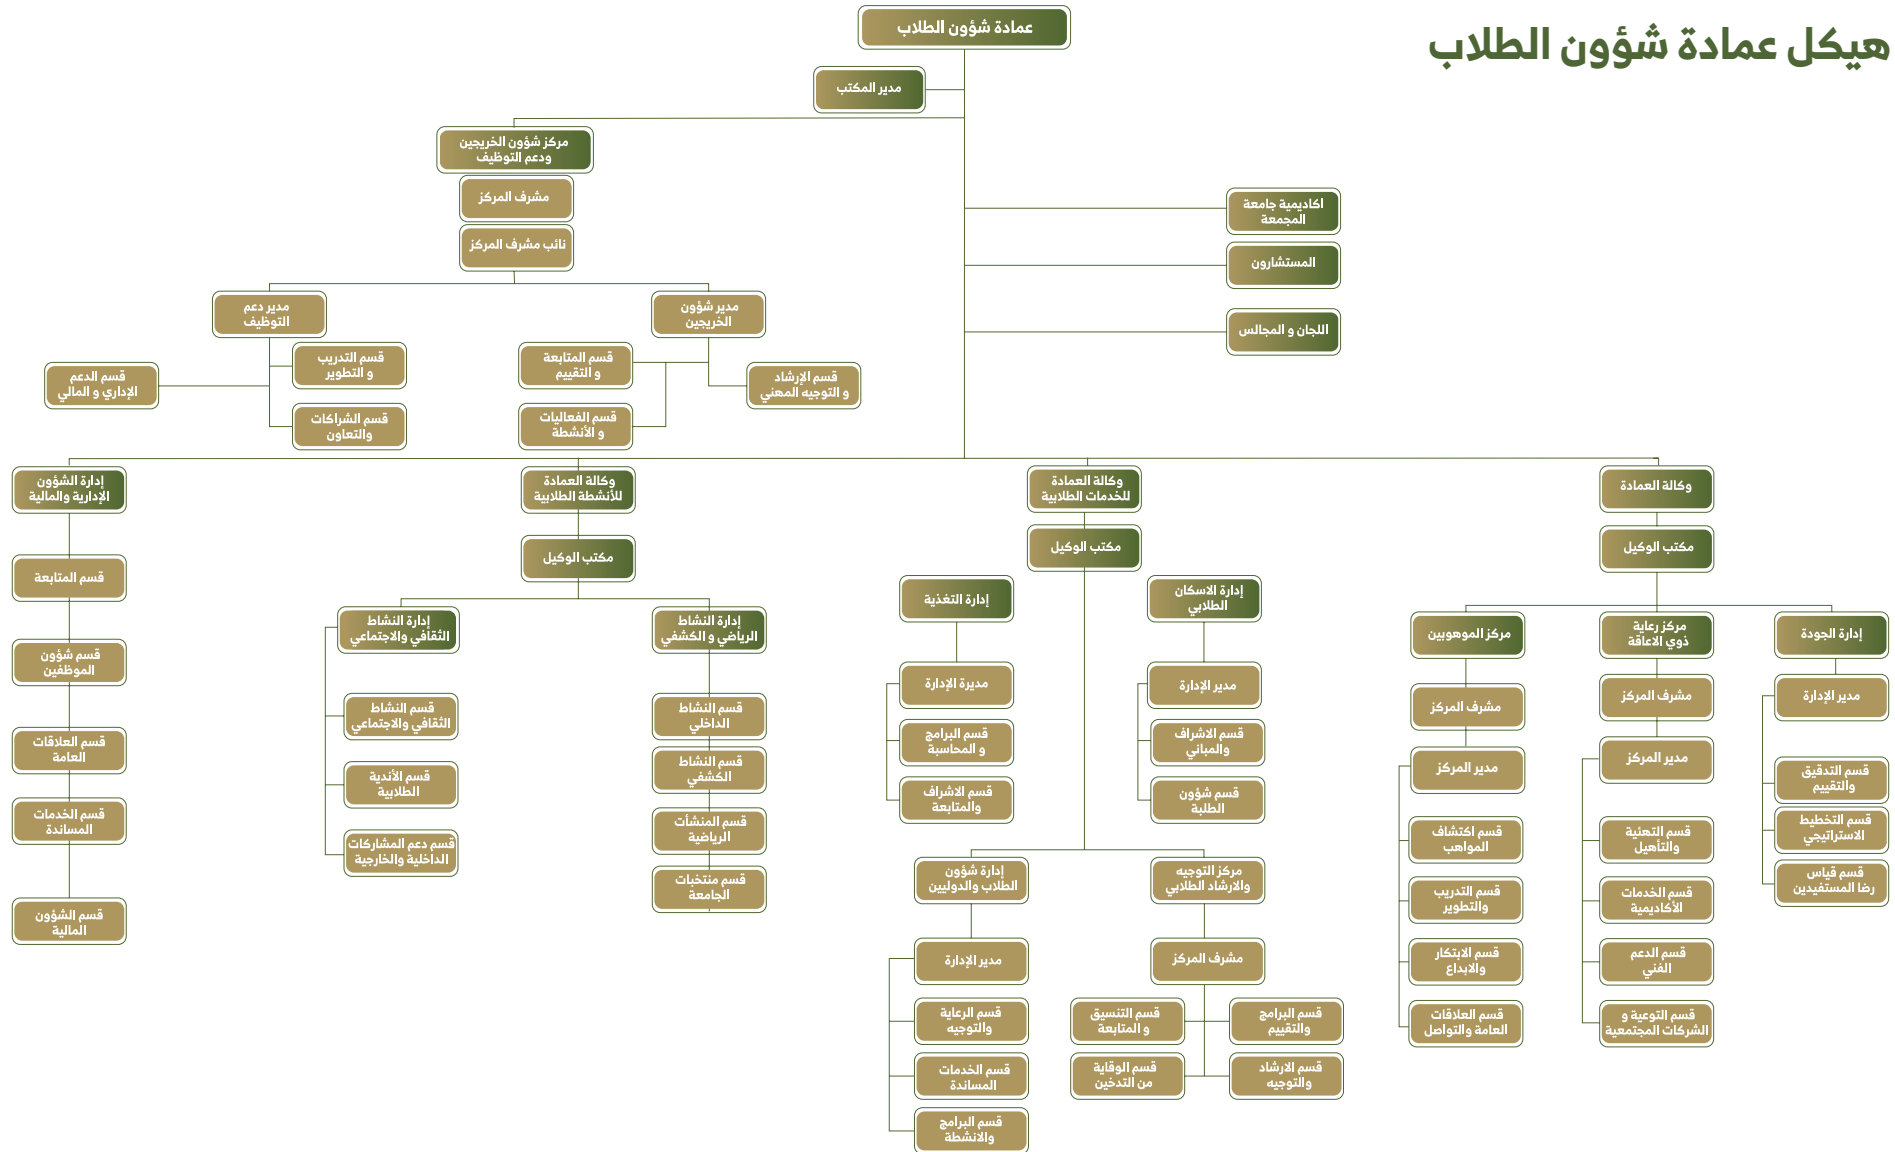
هيكل عمادة شؤون الطلاب

عمادة شؤون الطلاب

مدير المكتب

مركز شؤون الخريجين ودعم التوظيف

مشرف المركز

نائب مشرف المركز

مدير دعم التوظيف

قسم التدريب و التطوير

قسم الشراكات والتعاون

قسم الدعم الإداري و المالي

مدير شؤون الخريجين

قسم المتابعة و التقييم

قسم الفعاليات و الأنشطة

قسم الإرشاد و التوجيه المهني

اكاديمية جامعة المجمعة

المستشارون

اللجان و المجالس

إدارة الشؤون الإدارية والمالية

قسم المتابعة

قسم شؤون الموظفين

قسم العلاقات العامة

قسم الخدمات المساندة

قسم الشؤون المالية

وكالة العمادة للأنشطة الطلابية

مكتب الوكيل

إدارة النشاط الثقافي والاجتماعي

قسم النشاط الثقافي والاجتماعي

قسم الأندية الطلابية

قسم دعم المشاركات الداخلية والخارجية

إدارة النشاط الرياضي و الكشفي

قسم النشاط الداخلي

قسم النشاط الكشفي

قسم المنشآت الرياضية

قسم منتخبات الجامعة

وكالة العمادة للخدمات الطلابية

مكتب الوكيل

إدارة التغذية

مديرة الإدارة

قسم البرامج و المحاسبة

قسم الاشراف والمتابعة

إدارة الاسكان الطلابي

مدير الإدارة

قسم الاشراف والمباني

قسم شؤون الطلبة

إدارة شؤون الطلاب والدوليين

مدير الإدارة

قسم الرعاية والتوجيه

قسم الخدمات المساندة

قسم البرامج والانشطة

مركز التوجيه والارشاد الطلابي

مشرف المركز

قسم التنسيق و المتابعة

قسم الوقاية من التدخين

قسم البرامج والتقييم

قسم الارشاد والتوجيه

وكالة العمادة

مكتب الوكيل

مركز الموهوبين

مشرف المركز

مدير المركز

قسم اكتشاف المواهب

قسم التدريب والتطوير

قسم الابتكار والابداع

قسم العلاقات العامة والتواصل

مركز رعاية ذوي الاعاقة

مشرف المركز

مدير المركز

قسم التهئية والتأهيل

قسم الخدمات الأكاديمية

قسم الدعم الفني

قسم التوعية و الشركات المجتمعية

إدارة الجودة

مدير الإدارة

قسم التدقيق والتقييم

قسم التخطيط الاستراتيجي

قسم قياس رضا المستفيدين